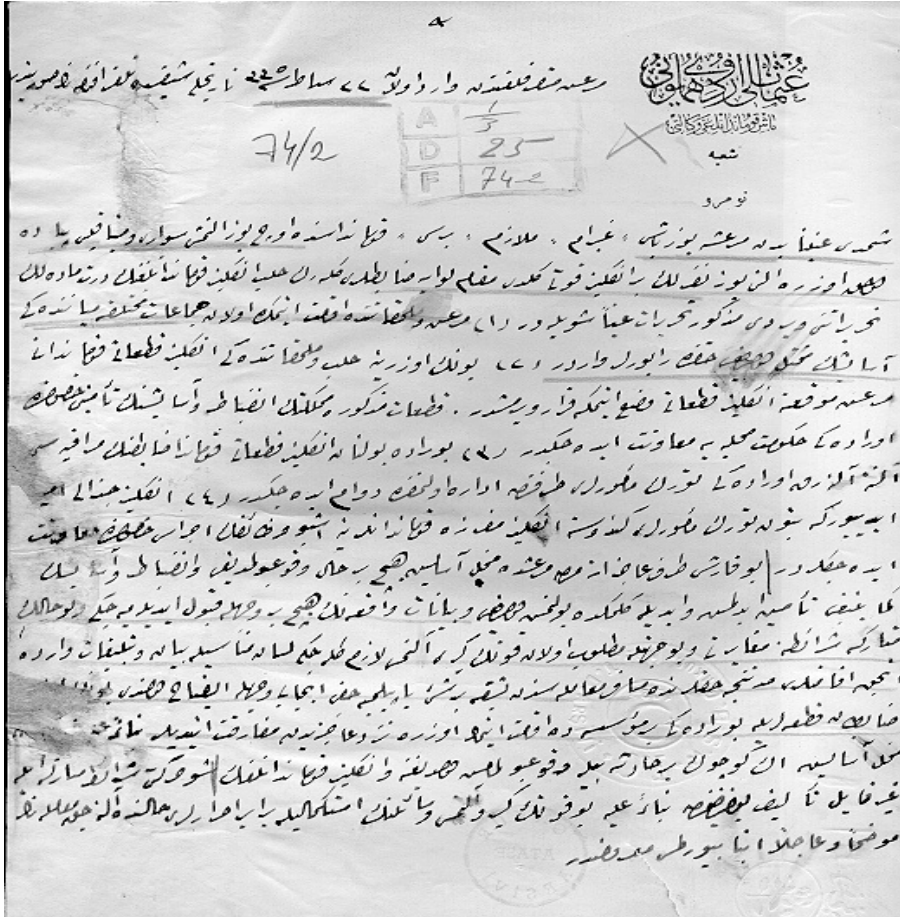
٨

عثمانلی اردوی همایونی
باشقوماندانلق وكالتی

شعبه

نومرو

74/2

| A | $\frac{1}{3}$ |
|---|---|
| D | 25 |
| F | 74 |

رعینه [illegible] ٧٧ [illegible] تاریخلی شیفره تلغرافنامه صورتیدر

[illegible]

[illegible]

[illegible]

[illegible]

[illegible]

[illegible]

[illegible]

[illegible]

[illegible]

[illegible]

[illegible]

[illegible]

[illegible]

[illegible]

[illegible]

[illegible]

موفقیت و عاجلا انبا بیورلمسی معروضدر